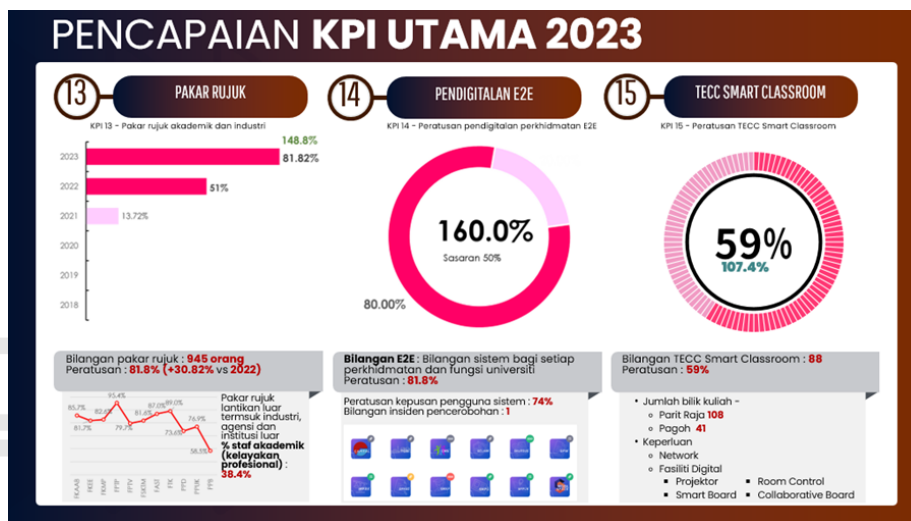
PENCAPAIAN **KPI UTAMA 2023**

13 PAKAR RUJUK

KPI 13 - Pakar rujuk akademik dan industri

| Tahun | Peratusan |
|---|---|
| 2023 | 148.8% / 81.82% |
| 2022 | 51% |
| 2021 | 13.72% |
| 2020 | |
| 2019 | |
| 2018 | |

Bilangan pakar rujuk : 945 orang
Peratusan : 81.8% (+30.82% vs 2022)

85.7% 81.7% 82.6% 93.4% 79.7% 81.6% 87.0% 89.0% 73.6% 76.9% 58.5%

FKAAB FKEE FKMP FPTP FPTV FKKM FASI FSK FPD FTK FPB

Pakar rujuk lantikan luar termsuk industri, agensi dan institusi luar **% staf akademik (kelayakan profesional)** : 38.4%

14 PENDIGITALAN E2E

KPI 14 - Peratusan pendigitalan perkhidmatan E2E

160.0%
Sasaran 50%
80.00%

**Bilangan E2E** : Bilangan sistem bagi setiap perkhidmatan dan fungsi universiti
Peratusan : 81.8%

Peratusan kepusan pengguna sistem : 74%
Bilangan insiden pencerobohan : 1

15 TECC SMART CLASSROOM

KPI 15 - Peratusan TECC Smart Classroom

59%
107.4%

Bilangan TECC Smart Classroom : 88
Peratusan : 59%

• Jumlah bilik kuliah -
 ◦ Parit Raja 108
 ◦ Pagoh 41
• Keperluan
 ◦ Network
 ◦ Fasiliti Digital
  ▪ Projektor
  ▪ Smart Board
  ▪ Room Control
  ▪ Collaborative Board